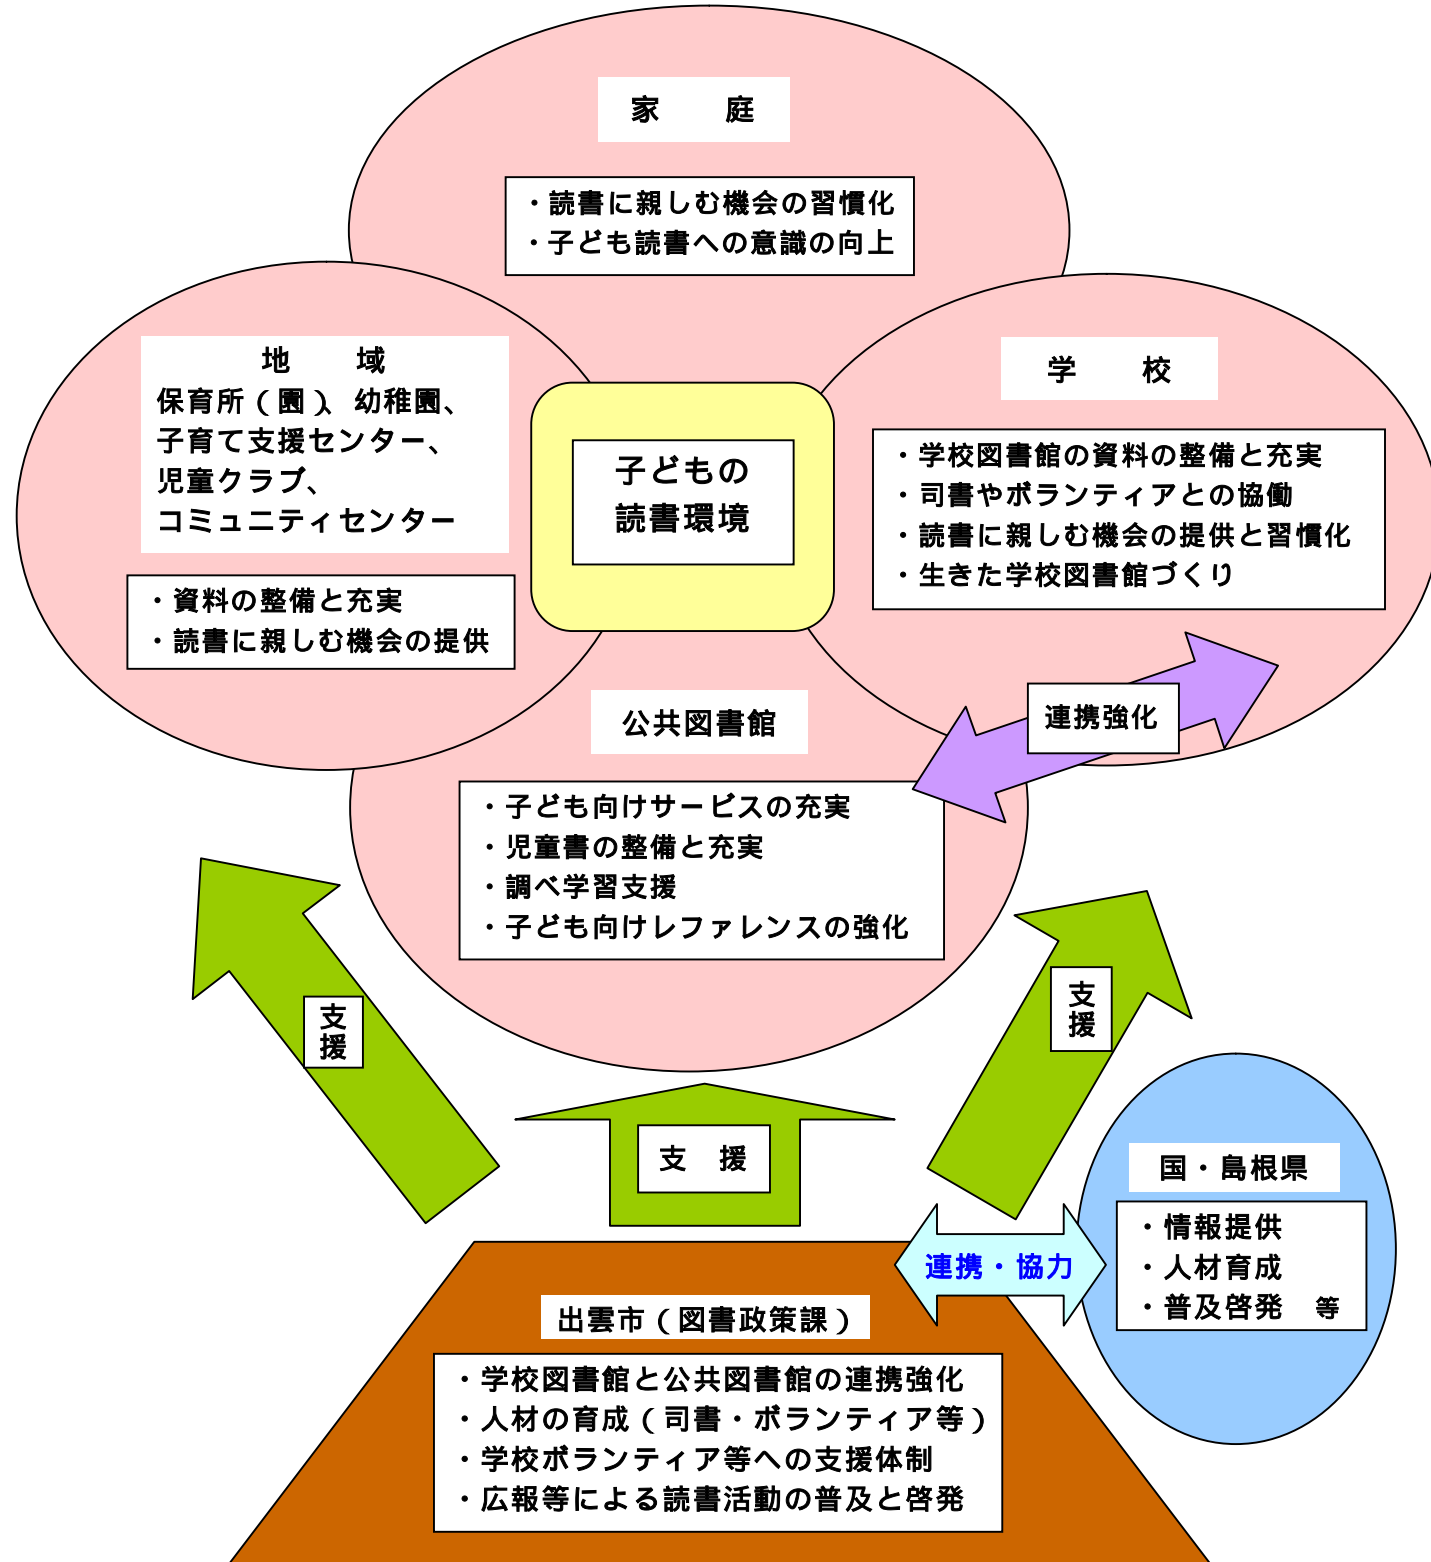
家　庭

・読書に親しむ機会の習慣化
・子ども読書への意識の向上

地　域
保育所（園）、幼稚園、
子育て支援センター、
児童クラブ、
コミュニティセンター

・資料の整備と充実
・読書に親しむ機会の提供

子どもの
読書環境

学　校

・学校図書館の資料の整備と充実
・司書やボランティアとの協働
・読書に親しむ機会の提供と習慣化
・生きた学校図書館づくり

連携強化

公共図書館

・子ども向けサービスの充実
・児童書の整備と充実
・調べ学習支援
・子ども向けレファレンスの強化

支援

支援

支　援

国・島根県

・情報提供
・人材育成
・普及啓発　等

連携・協力

出雲市（図書政策課）

・学校図書館と公共図書館の連携強化
・人材の育成（司書・ボランティア等）
・学校ボランティア等への支援体制
・広報等による読書活動の普及と啓発